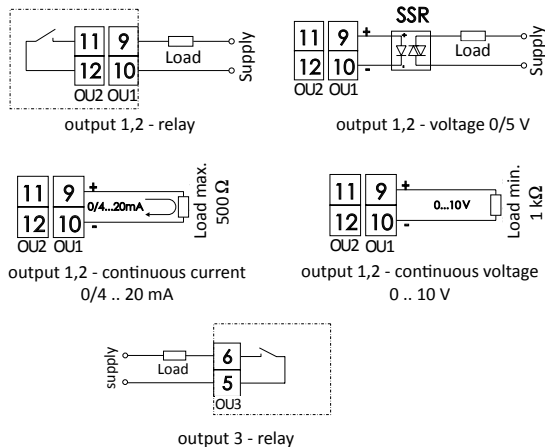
11 9
12 10
OU2 OU1
Load
Supply
output 1,2 - relay

SSR
11 9
12 10
OU2 OU1
+
-
Load
Supply
output 1,2 - voltage 0/5 V

11 9
12 10
OU2 OU1
+
-
0/4...20mA
Load max. 500 Ω
output 1,2 - continuous current 0/4 .. 20 mA

11 9
12 10
OU2 OU1
+
-
0...10V
Load min. 1 kΩ
output 1,2 - continuous voltage 0 .. 10 V

supply
Load
6
5
OU3
output 3 - relay